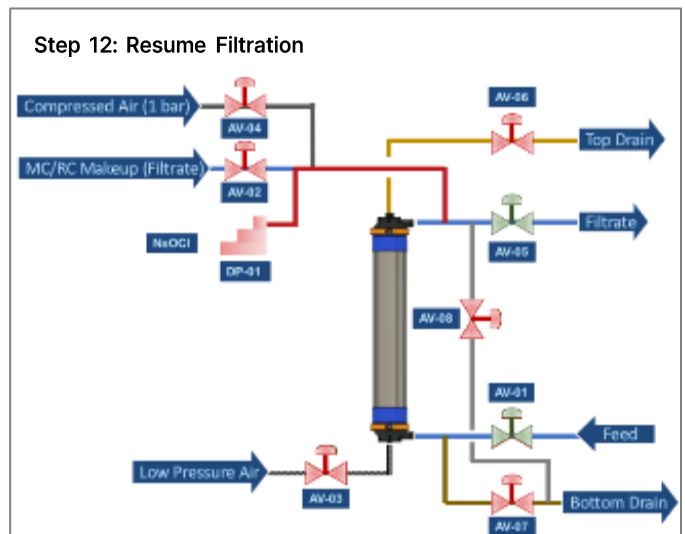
Step 12: Resume Filtration

Compressed Air (1 bar)

AV-04

MC/RC Makeup (Filtrate)

AV-02

NaOCl

DP-01

AV-06

Top Drain

AV-05

Filtrate

AV-08

AV-01

Feed

Low Pressure Air

AV-03

AV-07

Bottom Drain